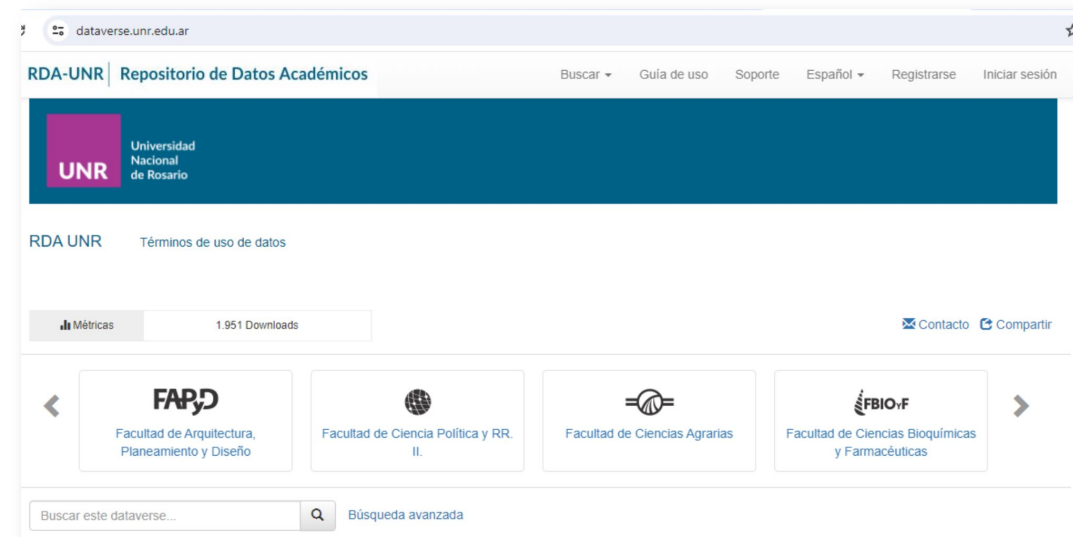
dataverse.unr.edu.ar

RDA-UNR | Repositorio de Datos Académicos

Buscar ▾ Guía de uso Soporte Español ▾ Registrarse Iniciar sesión

UNR Universidad Nacional de Rosario

RDA UNR Términos de uso de datos

Métricas 1.951 Downloads

Contacto Compartir

FAPyD
Facultad de Arquitectura, Planeamiento y Diseño

Facultad de Ciencia Política y RR. II.

Facultad de Ciencias Agrarias

FBIOyF
Facultad de Ciencias Bioquímicas y Farmacéuticas

Buscar este dataverse...

Búsqueda avanzada